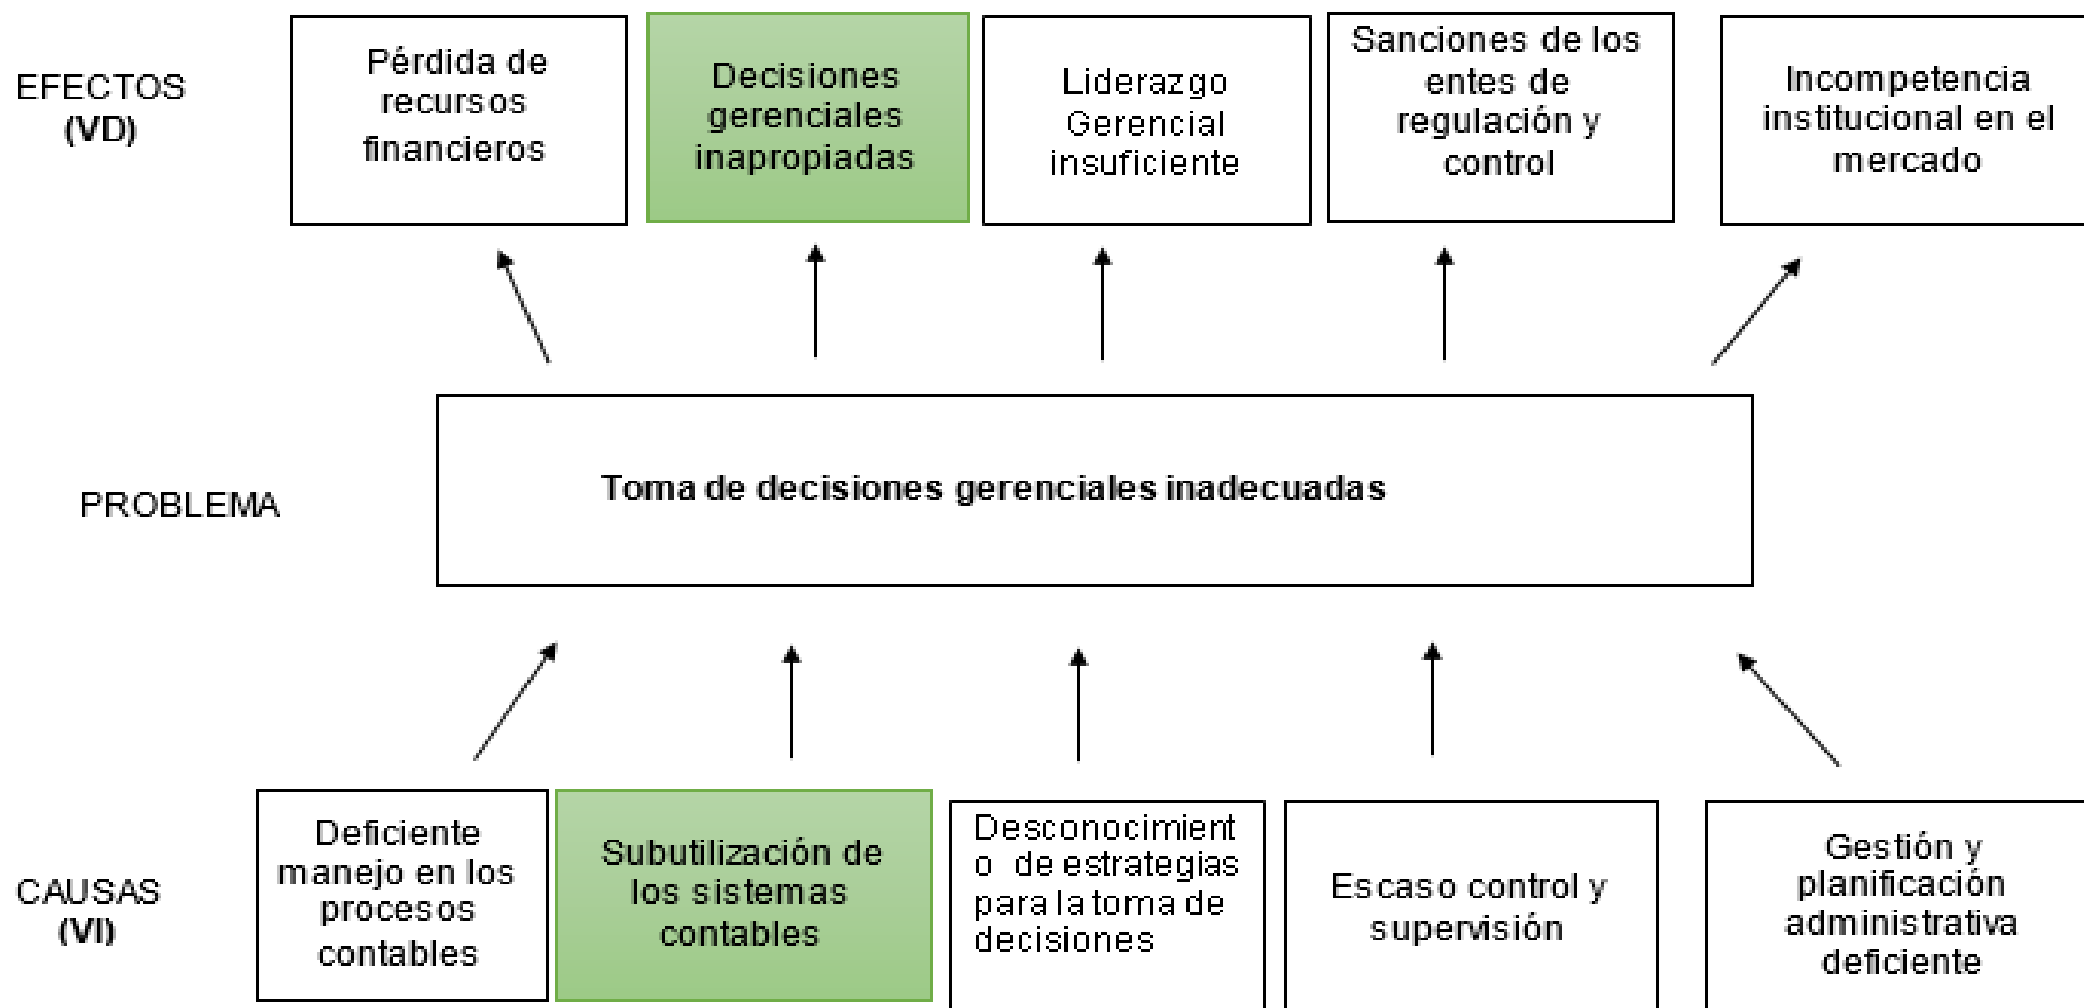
EFECTOS
(VD)

Pérdida de recursos financieros

Decisiones gerenciales inapropiadas

Liderazgo Gerencial insuficiente

Sanciones de los entes de regulación y control

Incompetencia institucional en el mercado

PROBLEMA

Toma de decisiones gerenciales inadecuadas

CAUSAS
(VI)

Deficiente manejo en los procesos contables

Subutilización de los sistemas contables

Desconocimiento de estrategias para la toma de decisiones

Escaso control y supervisión

Gestión y planificación administrativa deficiente